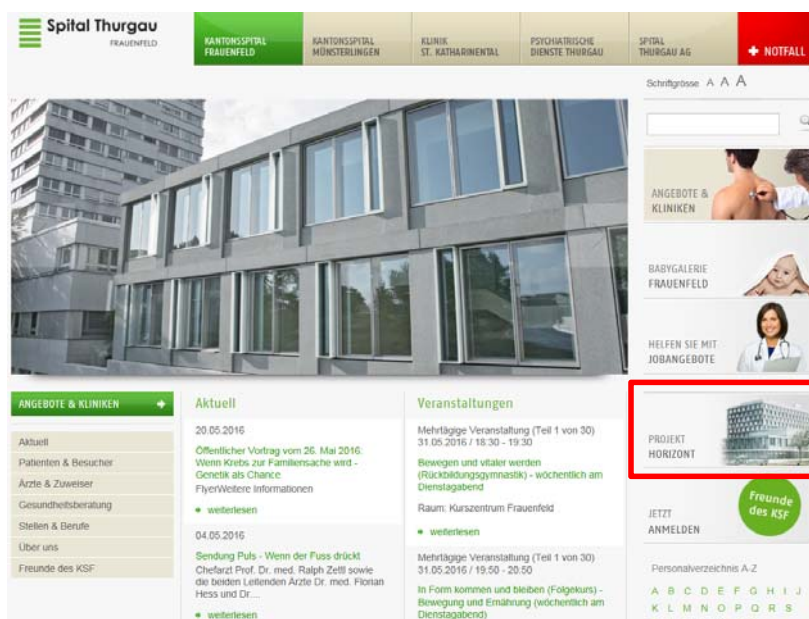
Spital Thurgau
FRAUENFELD

KANTONSSPITAL FRAUENFELD
KANTONSSPITAL MÜNSTERLINGEN
KLINIK ST. KATHARINENTAL
PSYCHIATRISCHE DIENSTE THURGAU
SPITAL THURGAU AG
NOTFALL

Schriftgrösse A A A

ANGEBOTE & KLINIKEN

BABYGALERIE FRAUENFELD

HELFEN SIE MIT JOBANGEBOTE

PROJEKT HORIZONT

JETZT ANMELDEN
Freunde des KSF

Personalverzeichnis A-Z
A B C D E F G H I J
K L M N O P Q R S

ANGEBOTE & KLINIKEN
Aktuell
Patienten & Besucher
Ärzte & Zuweiser
Gesundheitsberatung
Stellen & Berufe
Über uns
Freunde des KSF

Aktuell

20.05.2016
Öffentlicher Vortrag vom 26. Mai 2016. Wenn Krebs zur Familiensache wird - Genetik als Chance
FlyerWeitere Informationen
weiterlesen

04.05.2016
Sendung Puls - Wenn der Fuss drückt
Chefarzt Prof. Dr. med. Ralph Zettl sowie die beiden Leitenden Ärzte Dr. med. Florian Hess und Dr....
weiterlesen

Veranstaltungen

Mehrtägige Veranstaltung (Teil 1 von 30)
31.05.2016 / 18:30 - 19:30
Bewegen und vitaler werden (Rückbildungsgymnastik) - wöchentlich am Dienstagabend
Raum: Kurszentrum Frauenfeld
weiterlesen

Mehrtägige Veranstaltung (Teil 1 von 30)
31.05.2016 / 19:50 - 20:50
In Form kommen und bleiben (Folgekurs) - Bewegung und Ernährung (wöchentlich am Dienstagabend)